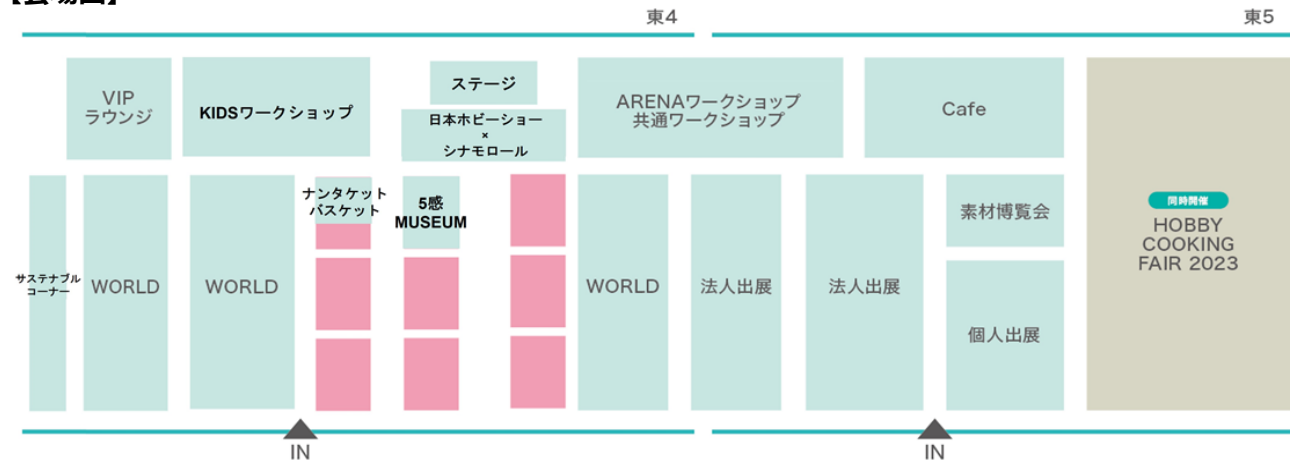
【会場図】

東4

東5

VIP ラウンジ

KIDSワークショップ

ステージ

日本ホビーショー × シナモロール

ARENAワークショップ 共通ワークショップ

Cafe

ナンタケット バスケット

5感 MUSEUM

素材博覧会

同時開催

HOBBY COOKING FAIR 2023

サステナブル コーナー

WORLD

WORLD

WORLD

法人出展

法人出展

個人出展

IN

IN